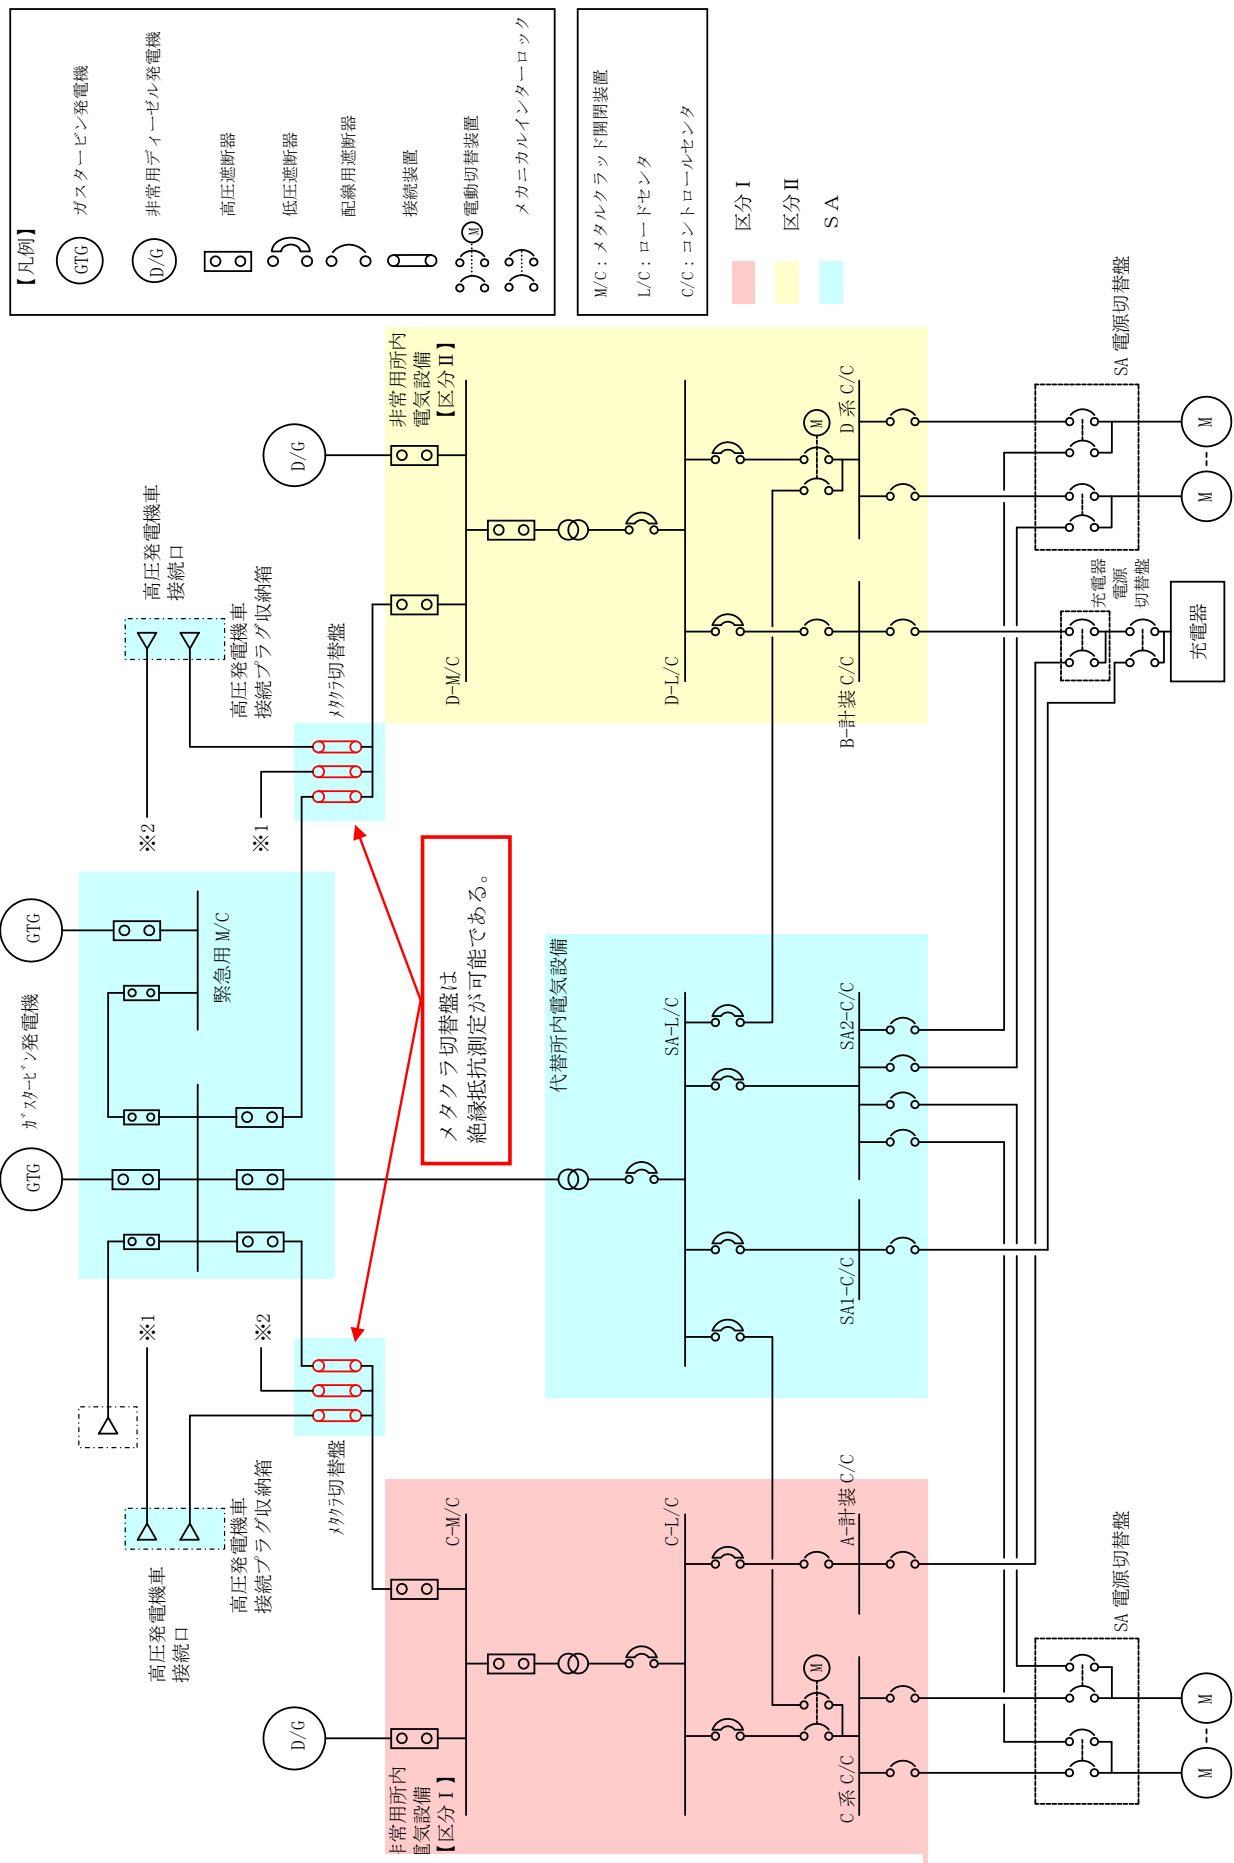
【凡例】
GTG ガスタービン発電機
D/G 非常用ディーゼル発電機
高圧遮断器
低圧遮断器
配線用遮断器
接続装置
M 電動切替装置
メカニカルインターロック

M/C：メタルクラッド開閉装置
L/C：ロードセンタ
C/C：コントロールセンタ

区分Ⅰ
区分Ⅱ
SA

D/G
非常用所内電気設備【区分Ⅱ】
D-M/C
D-L/C
D系 C/C
M
B-計装 C/C
SA 電源切替盤
M
M
充電器電源切替盤
充電器

高圧発電機車接続口
高圧発電機車接続プラグ収納箱
ﾒﾀｸﾗ切替盤
※2
※1

GTG
ｶﾞｽﾀｰﾋﾞﾝ発電機
GTG
緊急用 M/C

メタクラ切替盤は絶縁抵抗測定が可能である。

代替所内電気設備
SA-L/C
SA2-C/C
SA1-C/C

※1
※2
高圧発電機車接続口
高圧発電機車接続プラグ収納箱
ﾒﾀｸﾗ切替盤

D/G
非常用所内電気設備【区分Ⅰ】
C-M/C
C-L/C
A-計装 C/C
C系 C/C
M
SA 電源切替盤
M
M